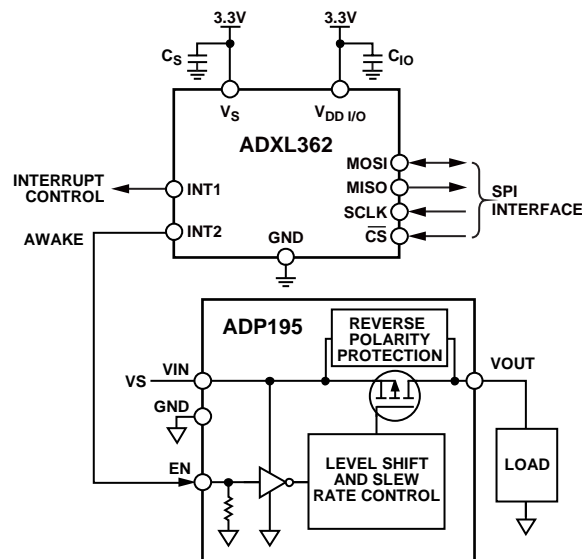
3.3V

3.3V

$C_S$

$C_{IO}$

$V_S$

$V_{DD\ I/O}$

ADXL362

INTERRUPT CONTROL

INT1

MOSI

MISO

SCLK

$\overline{CS}$

SPI INTERFACE

AWAKE

INT2

GND

ADP195

REVERSE POLARITY PROTECTION

VS

VIN

VOUT

GND

EN

LEVEL SHIFT AND SLEW RATE CONTROL

LOAD